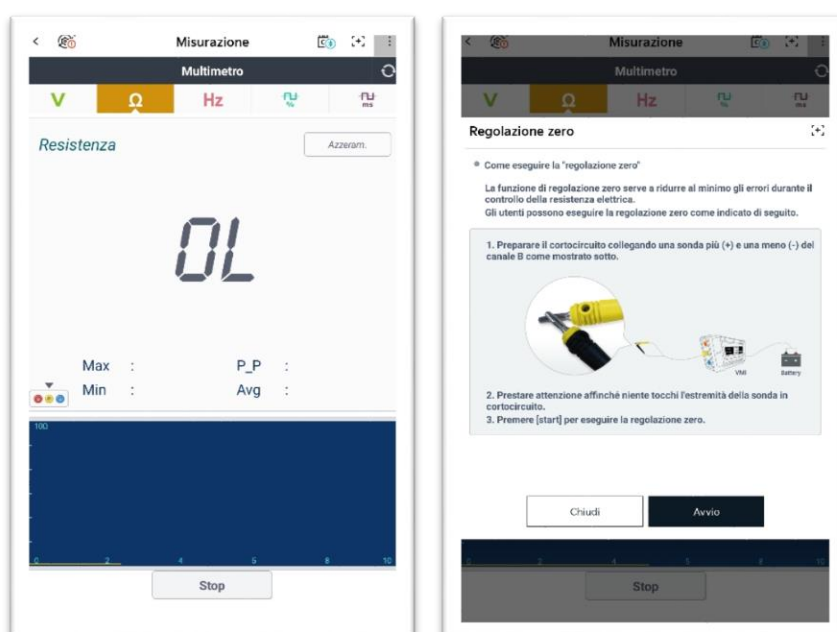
Misurazione

Multimetro

V Ω Hz

Resistenza

Azzeram.

OL

Max :
P_P :
Min :
Avg :

100

0 2 4 6 8 10

Stop

Misurazione

Multimetro

V Ω Hz

Regolazione zero

• Come eseguire la "regolazione zero"

La funzione di regolazione zero serve a ridurre al minimo gli errori durante il controllo della resistenza elettrica.
Gli utenti possono eseguire la regolazione zero come indicato di seguito.

1. Preparare il cortocircuito collegando una sonda più (+) e una meno (-) del canale B come mostrato sotto.

VMI

Battery

2. Prestare attenzione affinché niente tocchi l'estremità della sonda in cortocircuito.
3. Premere [start] per eseguire la regolazione zero.

Chiudi

Avvio

0 2 4 6 8 10

Stop